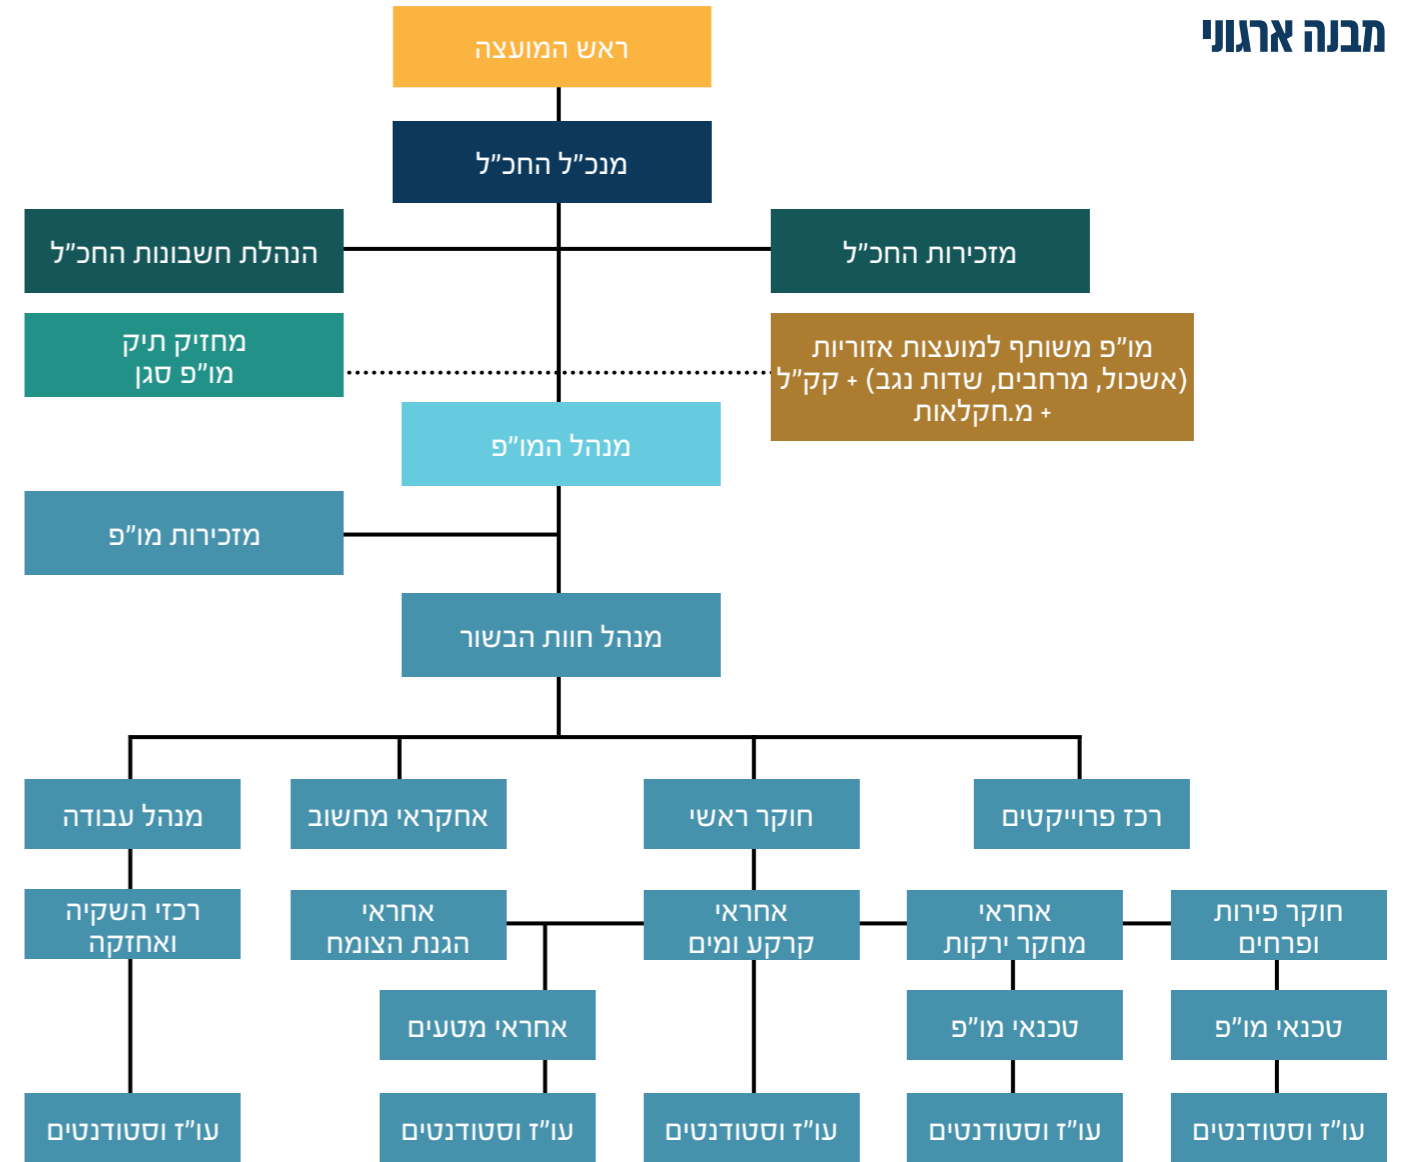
מבנה ארגוני

ראש המועצה

מנכ"ל החכ"ל

מזכירות החכ"ל

הנהלת חשבונות החכ"ל

מו"פ משותף למועצות אזוריות (אשכול, מרחבים, שדות נגב) + קק"ל + מ.חקלאות

מחזיק תיק מו"פ סגן

מנהל המו"פ

מזכירות מו"פ

מנהל חוות הבשור

רכז פרוייקטים

חוקר ראשי

אחקראי מחשוב

מנהל עבודה

חוקר פירות ופרחים

אחראי מחקר ירקות

אחראי קרקע ומים

אחראי הגנת הצומח

רכזי השקיה ואחזקה

טכנאי מו"פ

טכנאי מו"פ

אחראי מטעים

עו"ז וסטודנטים

עו"ז וסטודנטים

עו"ז וסטודנטים

עו"ז וסטודנטים

עו"ז וסטודנטים